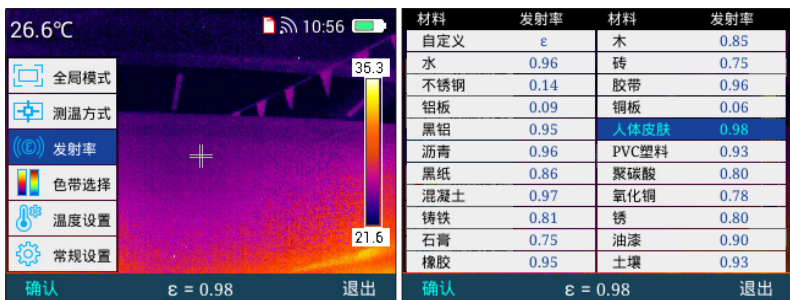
26.6℃ 10:56

全局模式
测温方式
发射率
色带选择
温度设置
常规设置

35.3
21.6

确认 ε = 0.98 退出

| 材料 | 发射率 | 材料 | 发射率 |
|---|---|---|---|
| 自定义 | ε | 木 | 0.85 |
| 水 | 0.96 | 砖 | 0.75 |
| 不锈钢 | 0.14 | 胶带 | 0.96 |
| 铝板 | 0.09 | 铜板 | 0.06 |
| 黑铝 | 0.95 | 人体皮肤 | 0.98 |
| 沥青 | 0.96 | PVC塑料 | 0.93 |
| 黑纸 | 0.86 | 聚碳酸 | 0.80 |
| 混凝土 | 0.97 | 氧化铜 | 0.78 |
| 铸铁 | 0.81 | 锈 | 0.80 |
| 石膏 | 0.75 | 油漆 | 0.90 |
| 橡胶 | 0.95 | 土壤 | 0.93 |

确认 ε = 0.98 退出